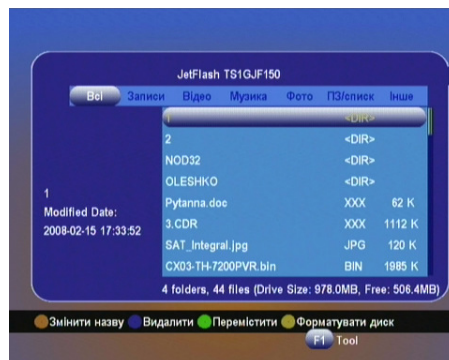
JetFlash TS1GJF150

Всі Записи Відео Музика Фото ПЗ/список Інше

| | | |
|---|---|---|
| 1 | <DIR> | |
| 2 | <DIR> | |
| NOD32 | <DIR> | |
| OLESHKO | <DIR> | |
| Pytanna.doc | XXX | 62 K |
| 3.CDR | XXX | 1112 K |
| SAT_Integral.jpg | JPG | 120 K |
| CX03-TH-7200PVR.bin | BIN | 1985 K |

1
Modified Date:
2008-02-15 17:33:52

4 folders, 44 files (Drive Size: 978.0MB, Free: 506.4MB)

Змінити назву Видалити Перемістити Форматувати диск

F1 Tool